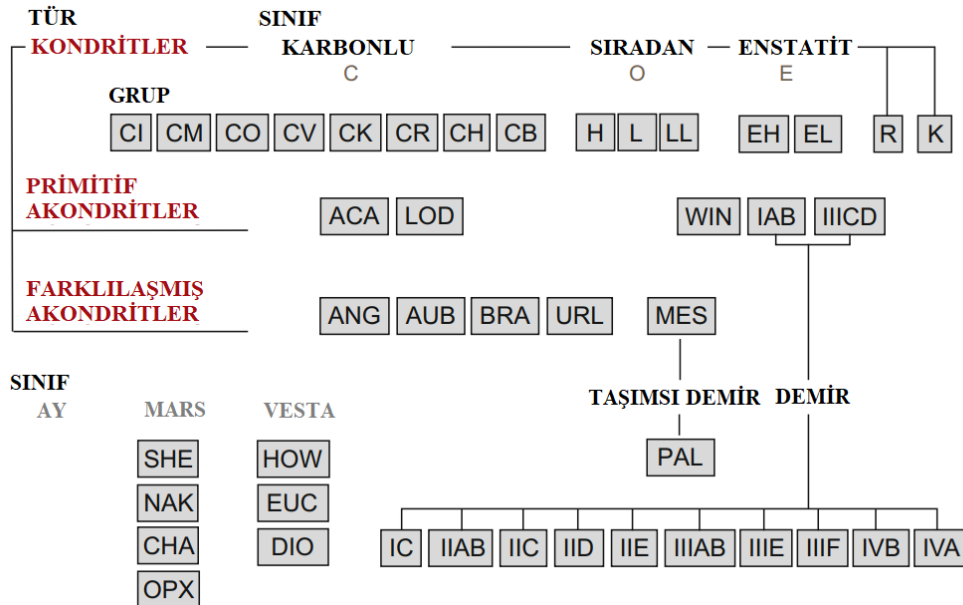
TÜR
KONDRİTLER

SINIF
KARBONLU
C

SIRADAN
O

ENSTATİT
E

GRUP
CI CM CO CV CK CR CH CB

H L LL

EH EL

R K

PRİMİTİF AKONDRİTLER

ACA LOD

WIN IAB IIICD

FARKLILAŞMIŞ AKONDRİTLER

ANG AUB BRA URL

MES

SINIF
AY

MARS
SHE
NAK
CHA
OPX

VESTA
HOW
EUC
DIO

TAŞIMSI DEMİR
PAL

DEMİR

IC IIAB IIC IID IIE IIIAB IIIE IIIF IVB IVA